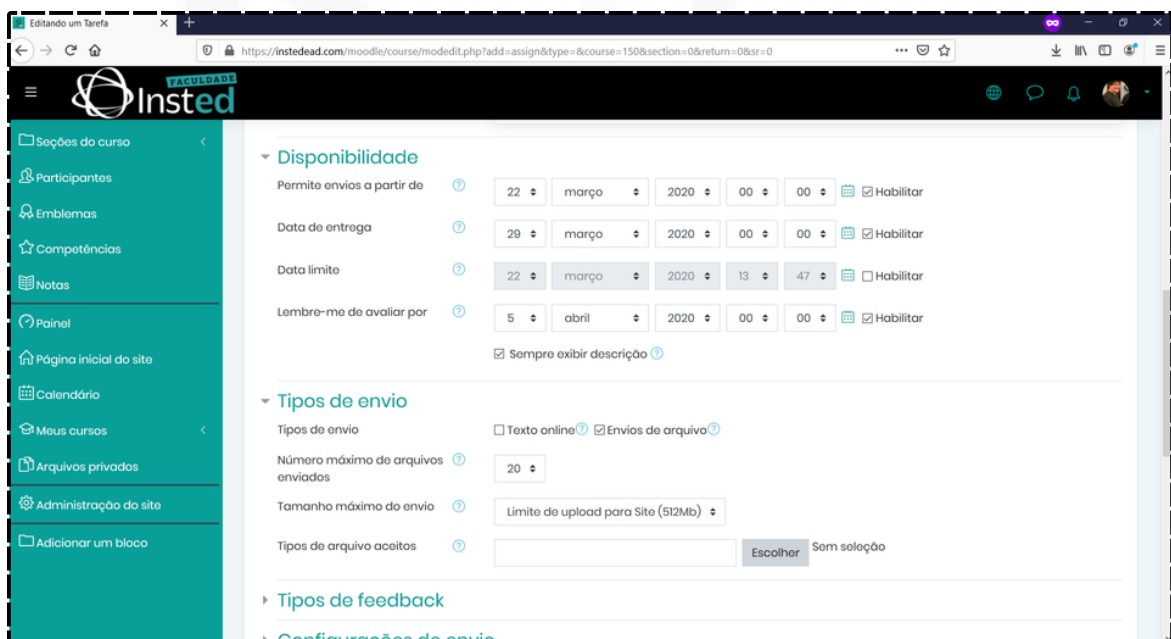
Editando um Tarefa

https://instedead.com/moodle/course/modedit.php?add=assign&type=&course=150&section=0&return=0&sr=0

FACULDADE Insted

Seções do curso
Participantes
Emblemas
Competências
Notas
Painel
Página inicial do site
Calendário
Meus cursos
Arquivos privados
Administração do site
Adicionar um bloco

Disponibilidade

| | | | | | | |
|---|---|---|---|---|---|---|
| Permite envios a partir de | 22 | março | 2020 | 00 | 00 | ☑ Habilitar |
| Data de entrega | 29 | março | 2020 | 00 | 00 | ☑ Habilitar |
| Data limite | 22 | março | 2020 | 13 | 47 | ☐ Habilitar |
| Lembre-me de avaliar por | 5 | abril | 2020 | 00 | 00 | ☑ Habilitar |

☑ Sempre exibir descrição

Tipos de envio

Tipos de envio ☐ Texto online ☑ Envios de arquivo

Número máximo de arquivos enviados 20

Tamanho máximo do envio Limite de upload para Site (512Mb)

Tipos de arquivo aceitos Escolher Sem seleção

Tipos de feedback

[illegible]